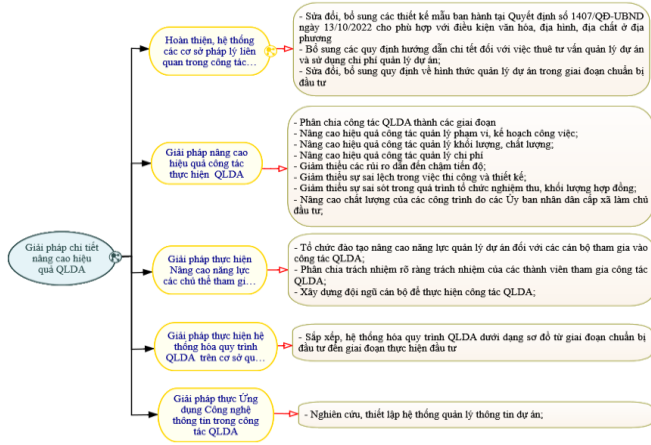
Giải pháp chi tiết nâng cao hiệu quả QLDA

Hoàn thiện, hệ thống các cơ sở pháp lý liên quan trong công tác…

- Sửa đổi, bổ sung các thiết kế mẫu ban hành tại Quyết định số 1407/QĐ-UBND ngày 13/10/2022 cho phù hợp với điều kiện văn hóa, địa hình, địa chất ở địa phương
- Bổ sung các quy định hướng dẫn chi tiết đối với việc thuê tư vấn quản lý dự án và sử dụng chi phí quản lý dự án;
- Sửa đổi, bổ sung quy định về hình thức quản lý dự án trong giai đoạn chuẩn bị đầu tư

Giải pháp nâng cao hiệu quả công tác thực hiện QLDA

- Phân chia công tác QLDA thành các giai đoạn
- Nâng cao hiệu quả công tác quản lý phạm vi, kế hoạch công việc;
- Nâng cao hiệu quả công tác quản lý khối lượng, chất lượng;
- Nâng cao hiệu quả công tác quản lý chi phí
- Giảm thiểu các rủi ro dẫn đến chậm tiến độ;
- Giảm thiểu sự sai lệch trong việc thi công và thiết kế;
- Giảm thiểu sự sai sót trong quá trình tổ chức nghiệm thu, khối lượng hợp đồng;
- Nâng cao chất lượng của các công trình do các Ủy ban nhân dân cấp xã làm chủ đầu tư;

Giải pháp thực hiện Nâng cao năng lực các chủ thể tham gi…

- Tổ chức đào tạo nâng cao năng lực quản lý dự án đối với các cán bộ tham gia vào công tác QLDA;
- Phân chia trách nhiệm rõ ràng trách nhiệm của các thành viên tham gia công tác QLDA;
- Xây dựng đội ngũ cán bộ để thực hiện công tác QLDA;

Giải pháp thực hiện hệ thống hóa quy trình QLDA trên cơ sở qu…

- Sắp xếp, hệ thống hóa quy trình QLDA dưới dạng sơ đồ từ giai đoạn chuẩn bị đầu tư đến giai đoạn thực hiện đầu tư

Giải pháp thực Ứng dụng Công nghệ thông tin trong công tác QLDA

- Nghiên cứu, thiết lập hệ thống quản lý thông tin dự án;